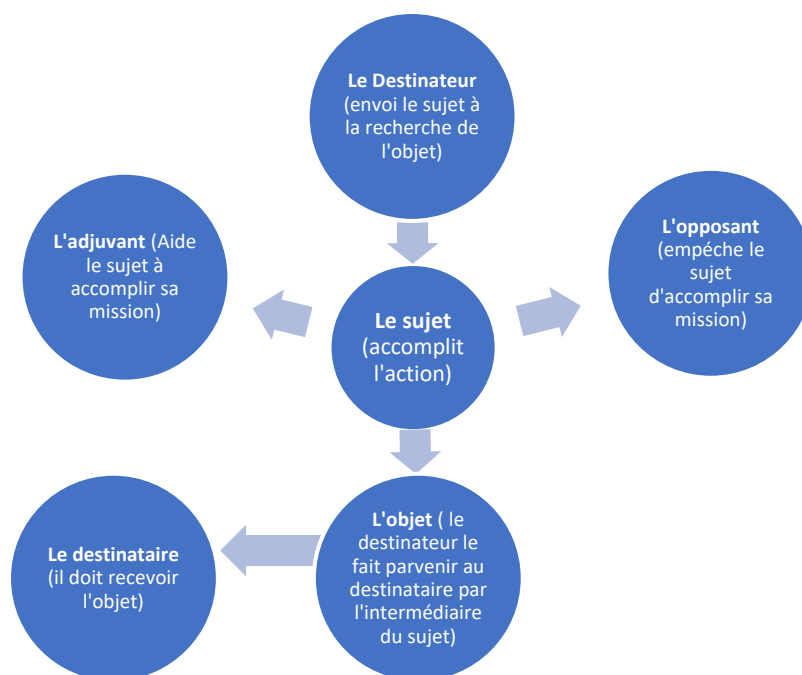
Le Destinateur (envoi le sujet à la recherche de l'objet)

L'adjuvant (Aide le sujet à accomplir sa mission)

Le sujet (accomplit l'action)

L'opposant (empéche le sujet d'accomplir sa mission)

Le destinataire (il doit recevoir l'objet)

L'objet ( le destinateur le fait parvenir au destinataire par l'intermédiaire du sujet)